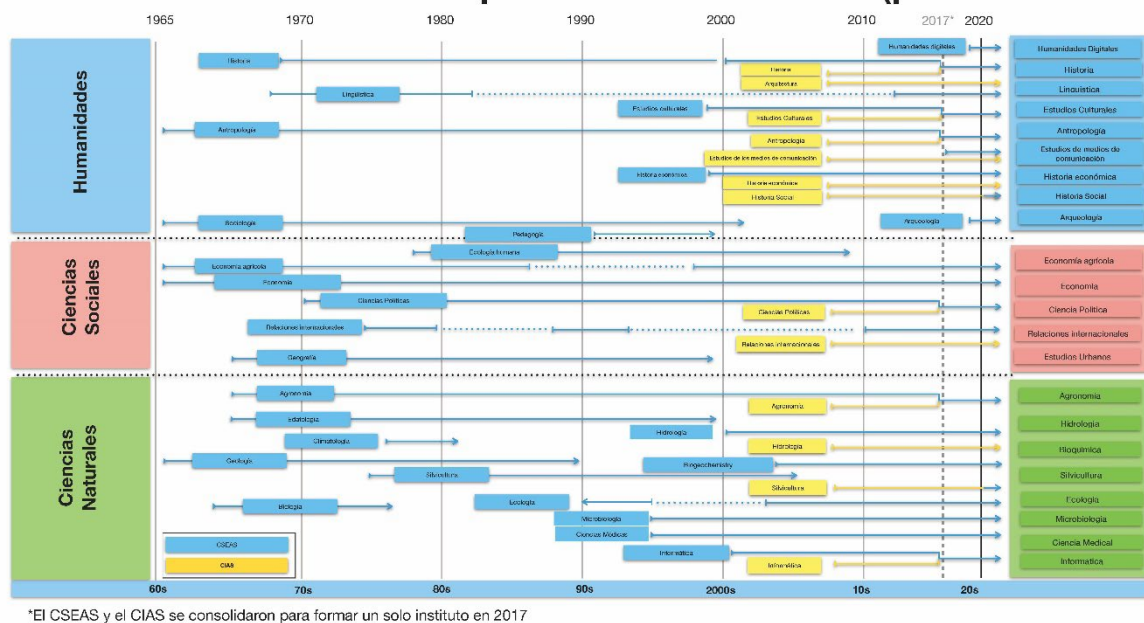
1965 1970 1980 1990 2000 2010 2017* 2020

Humanidades

Humanidades digitales
Historia
Historia
Arquitectura
Lingüística
Estudios culturales
Estudios Culturales
Antropología
Antropología
Estudios de los medios de comunicación
Historia económica
Historia económica
Historia Social
Sociología
Arqueología

Humanidades Digitales
Historia
Lingüística
Estudios Culturales
Antropología
Estudios de medios de comunicación
Historia económica
Historia Social
Arqueología

Ciencias Sociales

Pedagogía
Ecología humana
Economía agrícola
Economía
Ciencias Políticas
Ciencias Políticas
Relaciones internacionales
Relaciones internacionales
Geografía

Economía agrícola
Economía
Ciencia Política
Relaciones internacionales
Estudios Urbanos

Ciencias Naturales

Agronomía
Agronomía
Edafología
Hidrología
Climatología
Hidrología
Geología
Biogeochemistry
Silvicultura
Silvicultura
Ecología
Biología
Microbiología
Ciencias Médicas
Informática
Informática

CSEAS
CIAS

Agronomía
Hidrología
Bioquímica
Silvicultura
Ecología
Microbiología
Ciencia Medical
Informática

60s 70s 80s 90s 2000s 10s 20s

*El CSEAS y el CIAS se consolidaron para formar un solo instituto en 2017